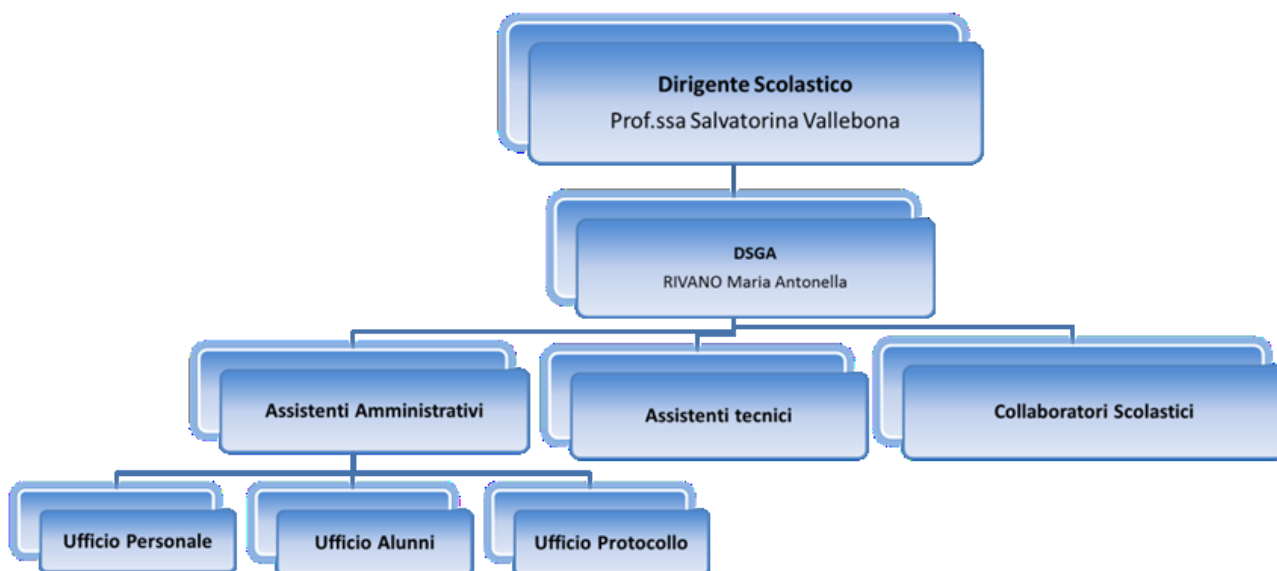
Dirigente Scolastico
Prof.ssa Salvatorina Vallebona

DSGA
RIVANO Maria Antonella

Assistenti Amministrativi

Assistenti tecnici

Collaboratori Scolastici

Ufficio Personale

Ufficio Alunni

Ufficio Protocollo